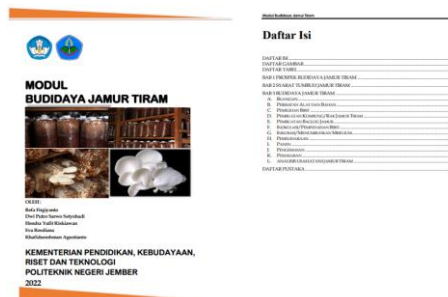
MODUL
BUDIDAYA JAMUR TIRAM

OLEH:
Refa Firgiyanto
Dwi Putro Sarwo Setyohadi
Hendra Yulli Riskiawan
Eva Rosdiana
Khafidurrohman Agustianto

KEMENTERIAN PENDIDIKAN, KEBUDAYAAN, RISET DAN TEKNOLOGI
POLITEKNIK NEGERI JEMBER
2022

Modul Budidaya Jamur Tiram

Daftar Isi

DAFTAR ISI
DAFTAR GAMBAR
DAFTAR TABEL
BAB I PRINSIP BUDIDAYA JAMUR TIRAM
BAB 2 SYARAT TUMBUH JAMUR TIRAM
BAB 3 BUDIDAYA JAMUR TIRAM
A. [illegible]
B. PERSIAPAN ALAT DAN BAHAN
C. PEMBUATAN BIBIT
D. PEMBUATAN KUMBUNG/RAK JAMUR TIRAM
E. PEMBUATAN BAGLOG JAMUR
F. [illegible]
G. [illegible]
H. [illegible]
I. PANEN
J. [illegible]
K. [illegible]
L. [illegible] JAMUR TIRAM
DAFTAR PUSTAKA